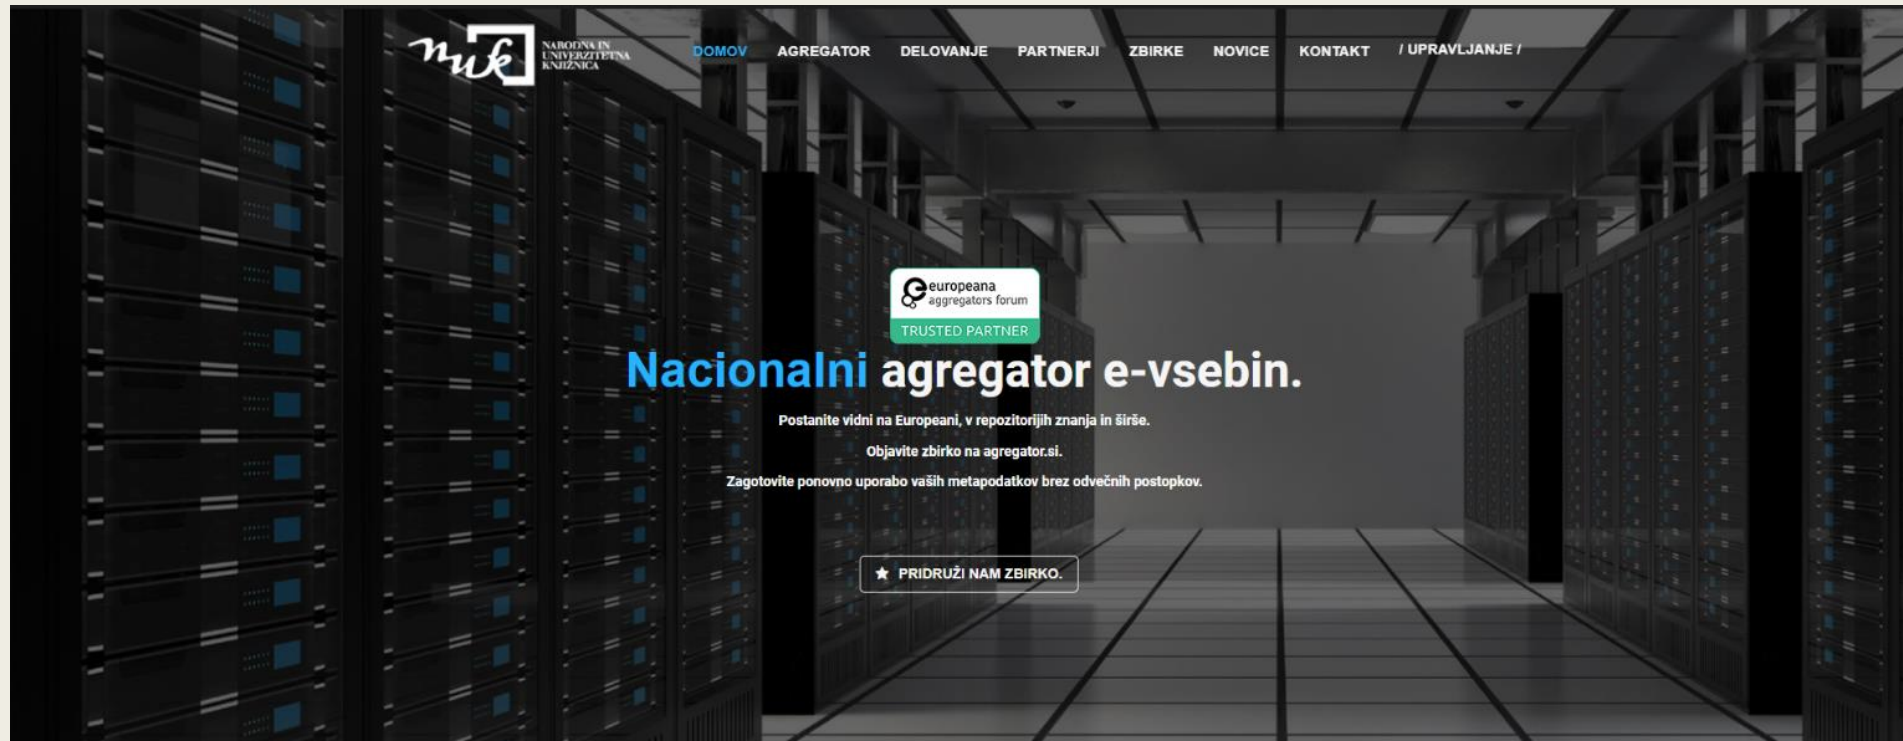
nuk NARODNA IN UNIVERZITETNA KNJIŽNICA

DOMOV AGREGATOR DELOVANJE PARTNERJI ZBIRKE NOVICE KONTAKT / UPRAVLJANJE /

europeana aggregators forum
TRUSTED PARTNER

Nacionalni agregator e-vsebin.

Postanite vidni na Europeani, v repozitorijih znanja in širše.

Objavite zbirko na agregator.si.

Zagotovite ponovno uporabo vaših metapodatkov brez odvečnih postopkov.

PRIDRUŽI NAM ZBIRKO.